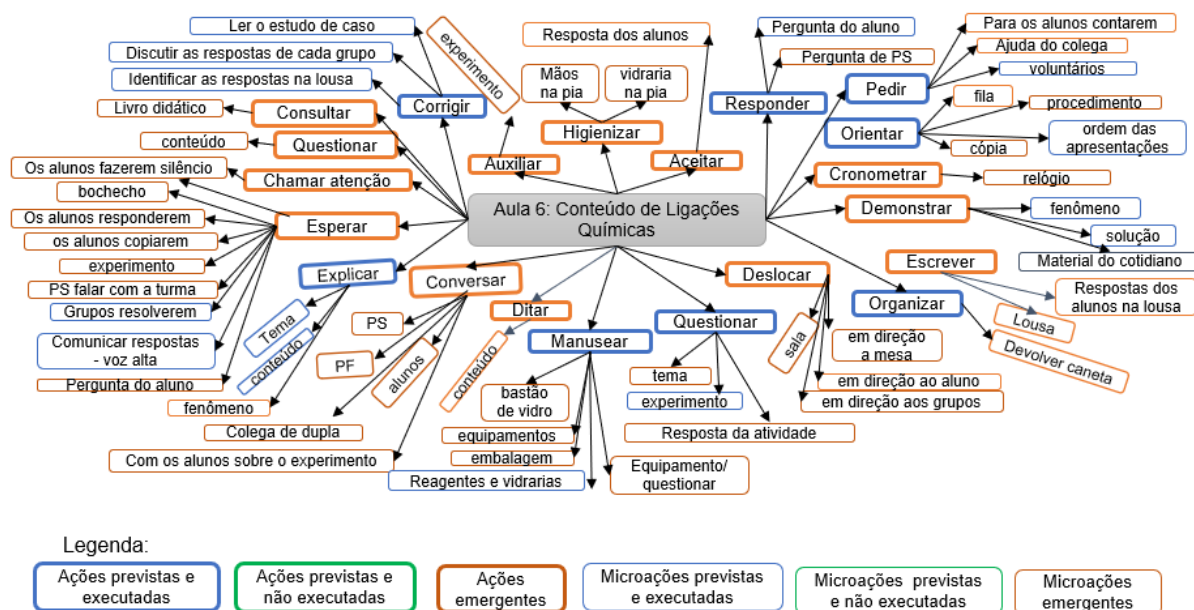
Aula 6: Conteúdo de Ligações Químicas

Corrigir
Ler o estudo de caso
Discutir as respostas de cada grupo
Identificar as respostas na lousa
experimento

Consultar
Livro didático

Questionar
conteúdo

Chamar atenção
Os alunos fazerem silêncio

Esperar
bochecho
Os alunos responderem
os alunos copiarem
experimento
PS falar com a turma
Grupos resolverem
Comunicar respostas - voz alta
Pergunta do aluno

Explicar
Tema
conteúdo
fenômeno
Colega de dupla

Conversar
PS
PF
alunos
Com os alunos sobre o experimento

Ditar
conteúdo

Auxiliar

Higienizar
Mãos na pia
vidraria na pia

Aceitar
Resposta dos alunos

Manusear
bastão de vidro
equipamentos
embalagem
Reagentes e vidrarias
Equipamento/ questionar

Questionar
tema
experimento
Resposta da atividade

Deslocar
sala
em direção a mesa
em direção ao aluno
em direção aos grupos

Responder
Pergunta do aluno
Pergunta de PS

Pedir
Para os alunos contarem
Ajuda do colega
voluntários

Orientar
fila
procedimento
ordem das apresentações
cópia

Cronometrar
relógio

Demonstrar
fenômeno
solução
Material do cotidiano

Escrever
Respostas dos alunos na lousa

Organizar
Lousa
Devolver caneta

Legenda:
Ações previstas e executadas
Ações previstas e não executadas
Ações emergentes
Microações previstas e executadas
Microações previstas e não executadas
Microações emergentes